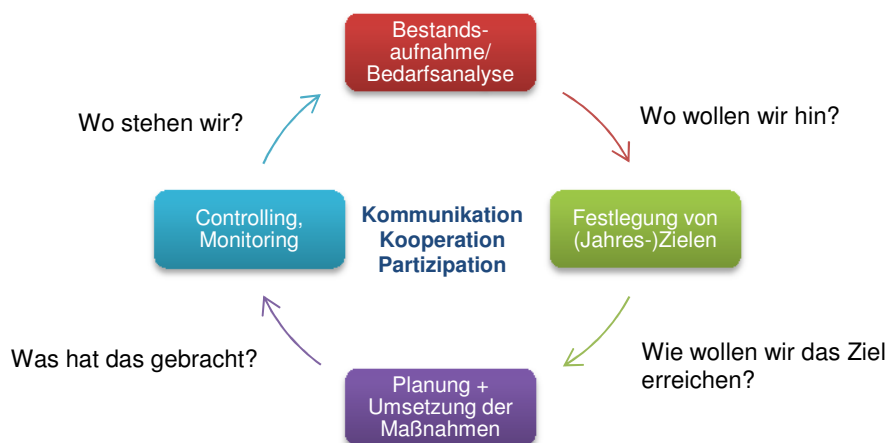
Bestandsaufnahme/ Bedarfsanalyse

Wo wollen wir hin?

Festlegung von (Jahres-)Zielen

Wie wollen wir das Ziel erreichen?

Planung + Umsetzung der Maßnahmen

Was hat das gebracht?

Controlling, Monitoring

Wo stehen wir?

Kommunikation
Kooperation
Partizipation